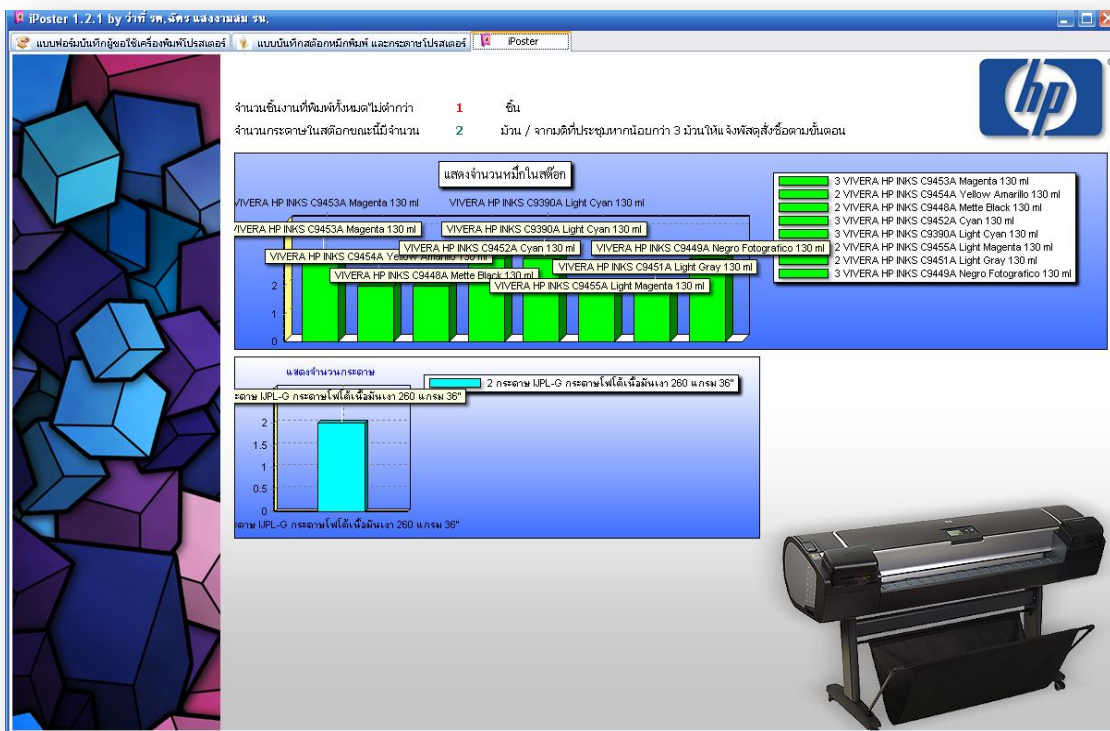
iPoster 1.2.1 by ว่าที่ รต.ฉัตร แสงงามสม รน.

แบบฟอร์มบันทึกผู้ขอใช้เครื่องพิมพ์โปสเตอร์ | แบบบันทึกสต๊อกหมึกพิมพ์ และกระดาษโปสเตอร์ | iPoster

จำนวนชิ้นงานที่พิมพ์ทั้งหมดไม่ต่ำกว่า 1 ชิ้น

จำนวนกระดาษในสต๊อกขณะนี้มีจำนวน 2 ม้วน / จากมติที่ประชุมหากน้อยกว่า 3 ม้วนให้แจ้งพัสดุสั่งซื้อตามขั้นตอน

แสดงจำนวนหมึกในสต๊อก

VIVERA HP INKS C9453A Magenta 130 ml
VIVERA HP INKS C9390A Light Cyan 130 ml
VIVERA HP INKS C9453A Magenta 130 ml
VIVERA HP INKS C9390A Light Cyan 130 ml
VIVERA HP INKS C9452A Cyan 130 ml
VIVERA HP INKS C9449A Negro Fotografico 130 ml
VIVERA HP INKS C9454A Yellow Amarillo 130 ml
VIVERA HP INKS C9451A Light Gray 130 ml
VIVERA HP INKS C9448A Mette Black 130 ml
VIVERA HP INKS C9455A Light Magenta 130 ml
2
1

3 VIVERA HP INKS C9453A Magenta 130 ml
2 VIVERA HP INKS C9454A Yellow Amarillo 130 ml
2 VIVERA HP INKS C9448A Mette Black 130 ml
3 VIVERA HP INKS C9452A Cyan 130 ml
3 VIVERA HP INKS C9390A Light Cyan 130 ml
2 VIVERA HP INKS C9455A Light Magenta 130 ml
2 VIVERA HP INKS C9451A Light Gray 130 ml
3 VIVERA HP INKS C9449A Negro Fotografico 130 ml

แสดงจำนวนกระดาษ

2 กระดาษ IJPL-G กระดาษโฟโต้เนื้อมันเงา 260 แกรม 36"

ระดาษ IJPL-G กระดาษโฟโต้เนื้อมันเงา 260 แกรม 36"
2
1.5
1
0.5
0
ระดาษ IJPL-G กระดาษโฟโต้เนื้อมันเงา 260 แกรม 36"

hp